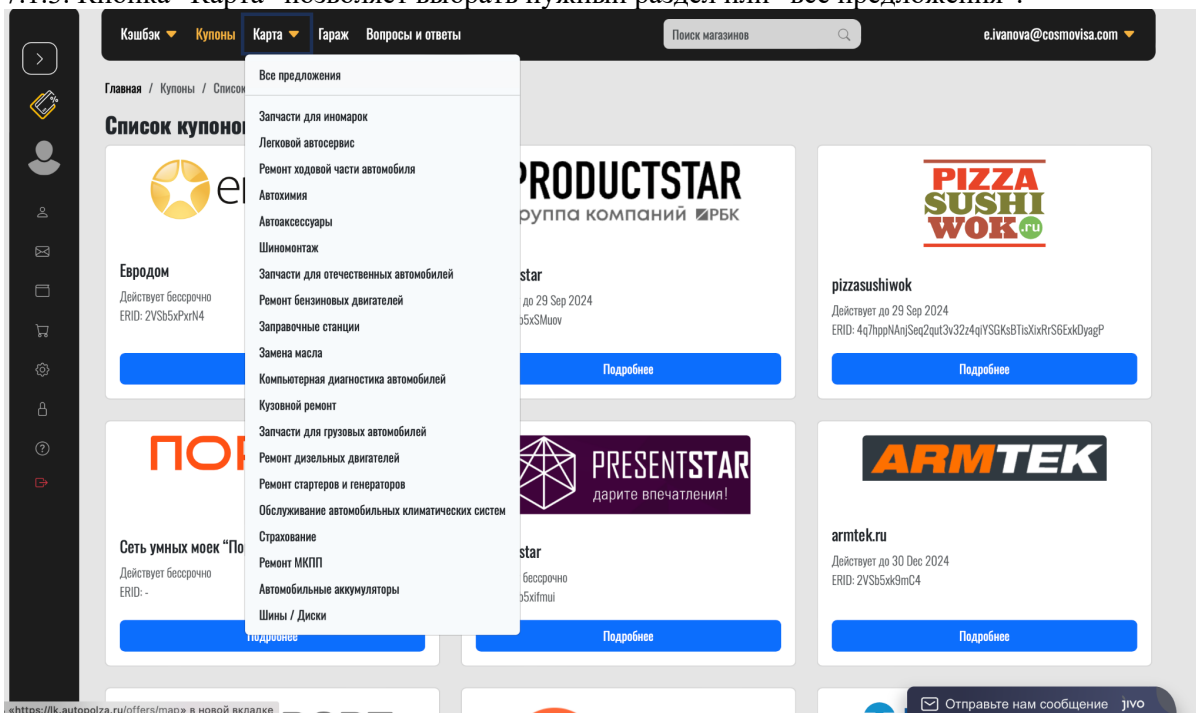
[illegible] Кнопка "Карта" позволяет выбрать нужный раздел или "все предложения".

Кэшбэк Купоны Карта Гараж Вопросы и ответы Поиск магазинов e.ivanova@cosmovisa.com

Главная / Купоны / Списо

Список купоно

Все предложения
Запчасти для иномарок
Легковой автосервис
Ремонт ходовой части автомобиля
Автохимия
Автоаксессуары
Шиномонтаж
Запчасти для отечественных автомобилей
Ремонт бензиновых двигателей
Заправочные станции
Замена масла
Компьютерная диагностика автомобилей
Кузовной ремонт
Запчасти для грузовых автомобилей
Ремонт дизельных двигателей
Ремонт стартеров и генераторов
Обслуживание автомобильных климатических систем
Страхование
Ремонт МКПП
Автомобильные аккумуляторы
Шины / Диски

Евродом
Действует бессрочно
ERID: 2VSb5xPxrN4

PRODUCTSTAR
руппа компаний РБК
star
до 29 Sep 2024
b5xSMuov
Подробнее

PIZZA SUSHI WOK .ru
pizzasushiwok
Действует до 29 Sep 2024
ERID: 4q7hppNAnjSeq2qut3v32z4qiYSGKsBTisXixRrS6ExkDyagP
Подробнее

ПО
Сеть умных моек "По
Действует бессрочно
ERID: -
Подробнее

PRESENTSTAR
дарите впечатления!
star
бессрочно
b5xifmui
Подробнее

ARMTEK
armtek.ru
Действует до 30 Dec 2024
ERID: 2VSb5xk9mC4
Подробнее

«https://lk.autopolza.ru/offers/map» в новой вкладке
Отправьте нам сообщение jivo